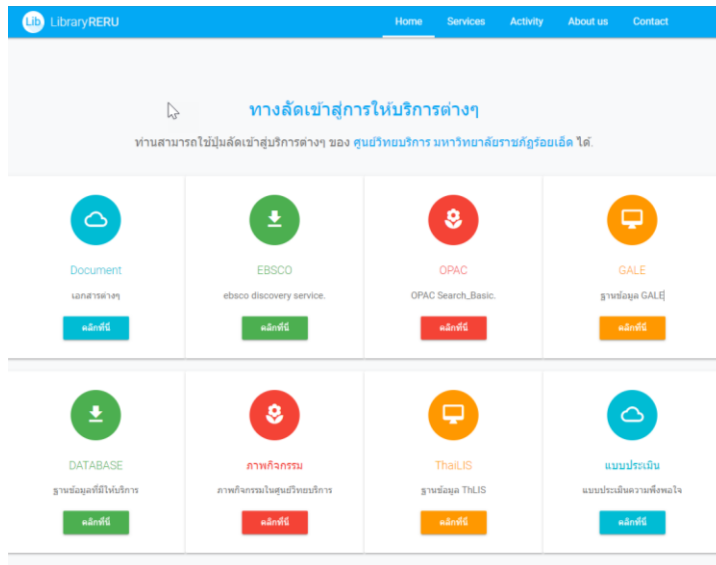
Lib LibraryRERU

Home Services Activity About us Contact

ทางลัดเข้าสู่การให้บริการต่างๆ

ท่านสามารถใช้ปุ่มลัดเข้าสู่บริการต่างๆ ของ ศูนย์วิทยบริการ มหาวิทยาลัยราชภัฏร้อยเอ็ด ได้.

Document
เอกสารต่างๆ
คลิกที่นี่

EBSCO
ebsco discovery service.
คลิกที่นี่

OPAC
OPAC Search_Basic.
คลิกที่นี่

GALE
ฐานข้อมูล GALE
คลิกที่นี่

DATABASE
ฐานข้อมูลที่มีให้บริการ
คลิกที่นี่

ภาพกิจกรรม
ภาพกิจกรรมในศูนย์วิทยบริการ
คลิกที่นี่

ThaiLIS
ฐานข้อมูล ThLIS
คลิกที่นี่

แบบประเมิน
แบบประเมินความพึงพอใจ
คลิกที่นี่